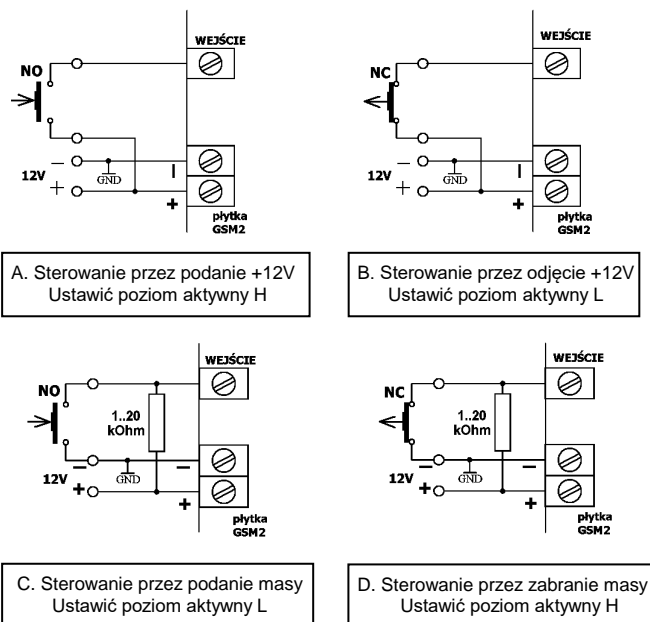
WEJŚCIE
NO
12V
GND
płytka GSM2

A. Sterowanie przez podanie +12V
Ustawić poziom aktywny H

WEJŚCIE
NC
12V
GND
płytka GSM2

B. Sterowanie przez odjęcie +12V
Ustawić poziom aktywny L

WEJŚCIE
NO
1..20 kOhm
12V
GND
płytka GSM2

C. Sterowanie przez podanie masy
Ustawić poziom aktywny L

WEJŚCIE
NC
1..20 kOhm
12V
GND
płytka GSM2

D. Sterowanie przez zabranie masy
Ustawić poziom aktywny H